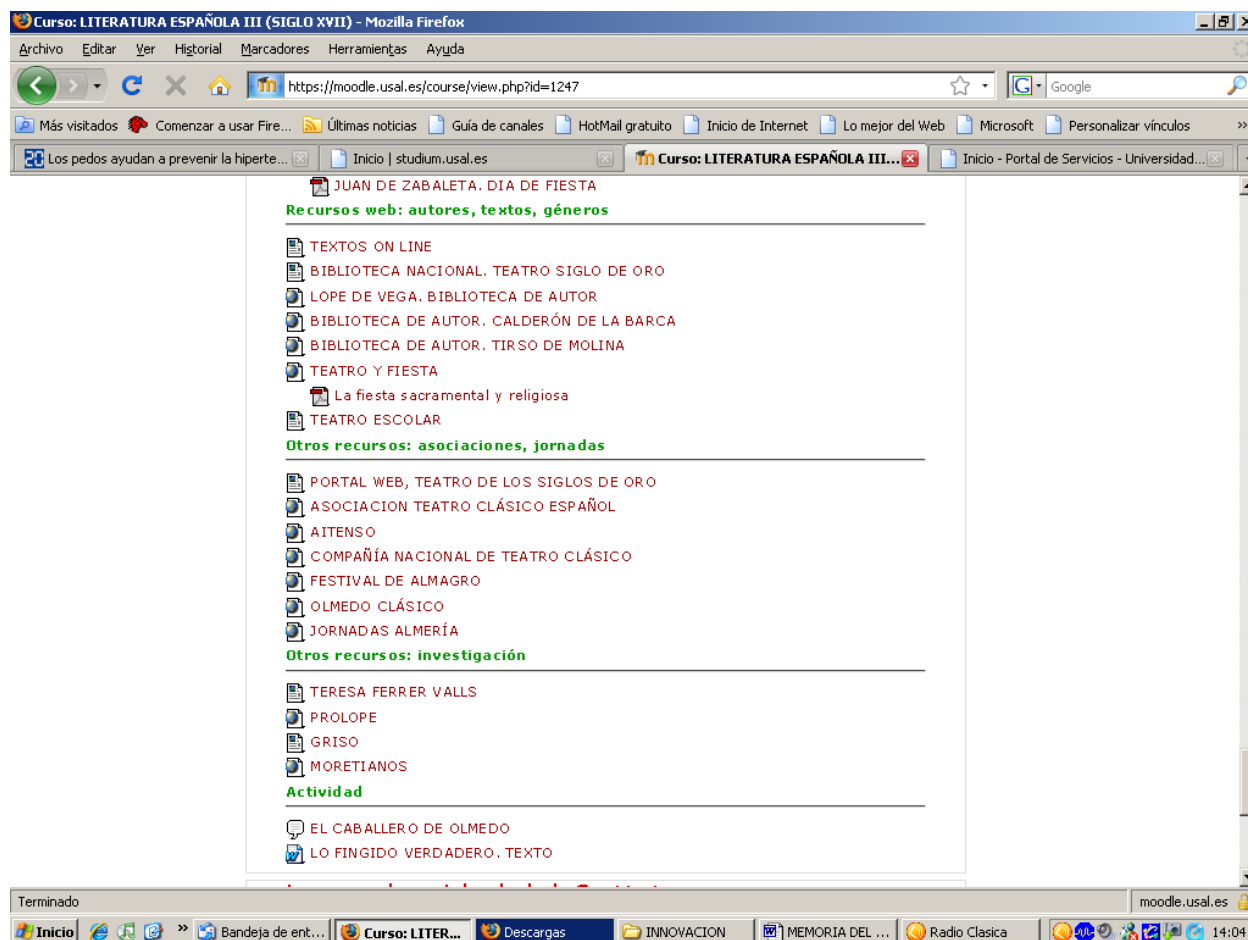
Curso: LITERATURA ESPAÑOLA III (SIGLO XVII) - Mozilla Firefox

Archivo Editar Ver Historial Marcadores Herramientas Ayuda

https://moodle.usal.es/course/view.php?id=1247

Google

Más visitados Comenzar a usar Fire... Últimas noticias Guía de canales HotMail gratuito Inicio de Internet Lo mejor del Web Microsoft Personalizar vínculos

Los pedos ayudan a prevenir la hiperte... Inicio | studium.usal.es Curso: LITERATURA ESPAÑOLA III... Inicio - Portal de Servicios - Universidad...

JUAN DE ZABALETA. DIA DE FIESTA

Recursos web: autores, textos, géneros

TEXTOS ON LINE
BIBLIOTECA NACIONAL. TEATRO SIGLO DE ORO
LOPE DE VEGA. BIBLIOTECA DE AUTOR
BIBLIOTECA DE AUTOR. CALDERÓN DE LA BARCA
BIBLIOTECA DE AUTOR. TIRSO DE MOLINA
TEATRO Y FIESTA
La fiesta sacramental y religiosa
TEATRO ESCOLAR

Otros recursos: asociaciones, jornadas

PORTAL WEB, TEATRO DE LOS SIGLOS DE ORO
ASOCIACION TEATRO CLÁSICO ESPAÑOL
AITENSO
COMPAÑÍA NACIONAL DE TEATRO CLÁSICO
FESTIVAL DE ALMAGRO
OLMEDO CLÁSICO
JORNADAS ALMERÍA

Otros recursos: investigación

TERESA FERRER VALLS
PROLOPE
GRISO
MORETIANOS

Actividad

EL CABALLERO DE OLMEDO
LO FINGIDO VERDADERO. TEXTO

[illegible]

Terminado
moodle.usal.es

Inicio Bandeja de ent... Curso: LITER... Descargas INNOVACION MEMORIA DEL ... Radio Clasica 14:04